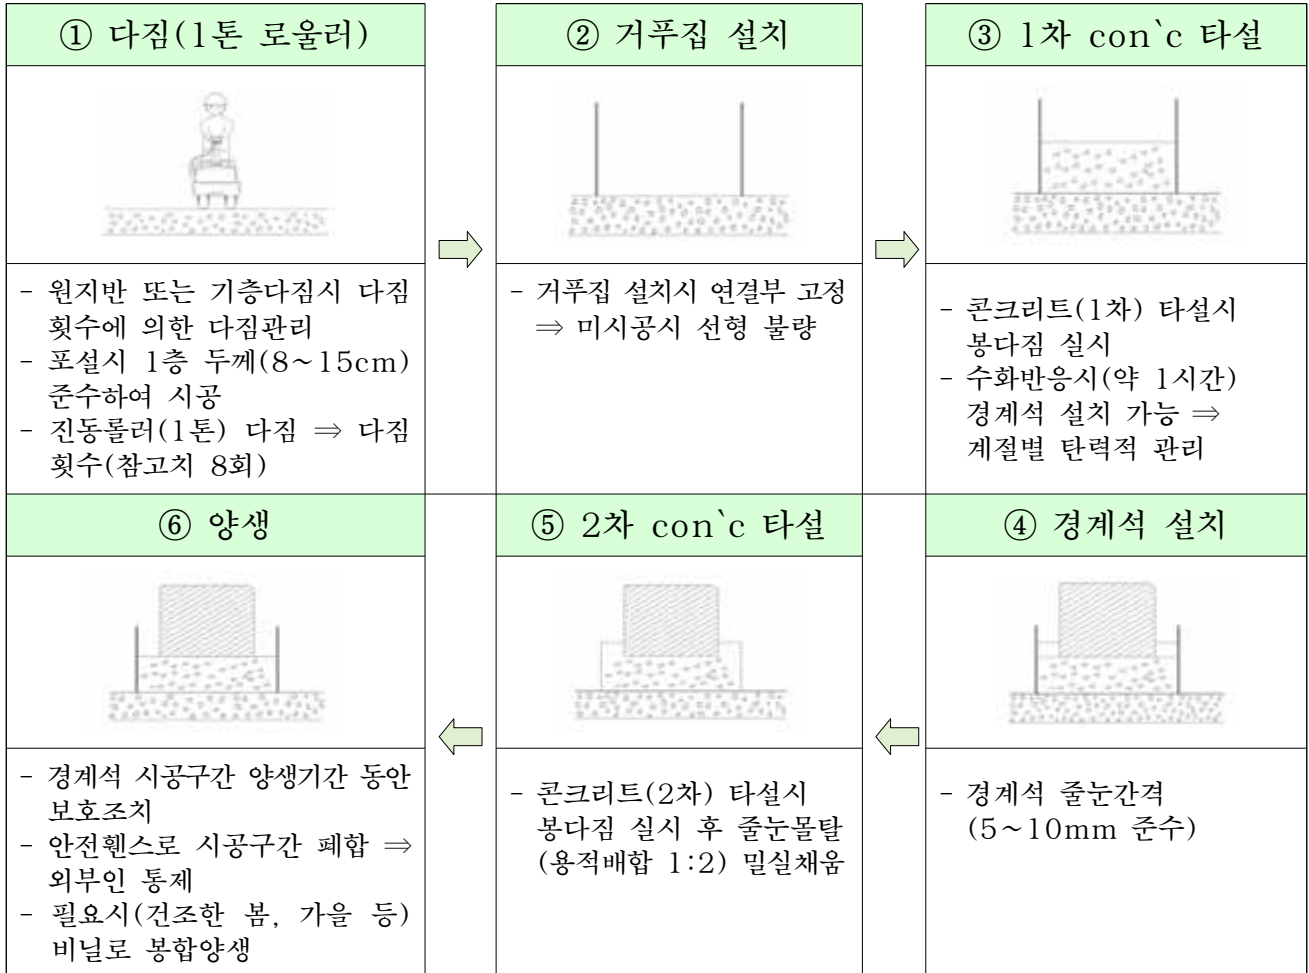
① 다짐(1톤 로울러)

- 원지반 또는 기층다짐시 다짐 횟수에 의한 다짐관리
- 포설시 1층 두께(8~15cm) 준수하여 시공
- 진동롤러(1톤) 다짐 ⇒ 다짐 횟수(참고치 8회)

② 거푸집 설치

- 거푸집 설치시 연결부 고정 ⇒ 미시공시 선형 불량

③ 1차 con`c 타설

- 콘크리트(1차) 타설시 봉다짐 실시
- 수화반응시(약 1시간) 경계석 설치 가능 ⇒ 계절별 탄력적 관리

④ 경계석 설치

- 경계석 줄눈간격 (5~10mm 준수)

⑤ 2차 con`c 타설

- 콘크리트(2차) 타설시 봉다짐 실시 후 줄눈몰탈 (용적배합 1:2) 밀실채움

⑥ 양생

- 경계석 시공구간 양생기간 동안 보호조치
- 안전휀스로 시공구간 폐합 ⇒ 외부인 통제
- 필요시(건조한 봄, 가을 등) 비닐로 봉합양생